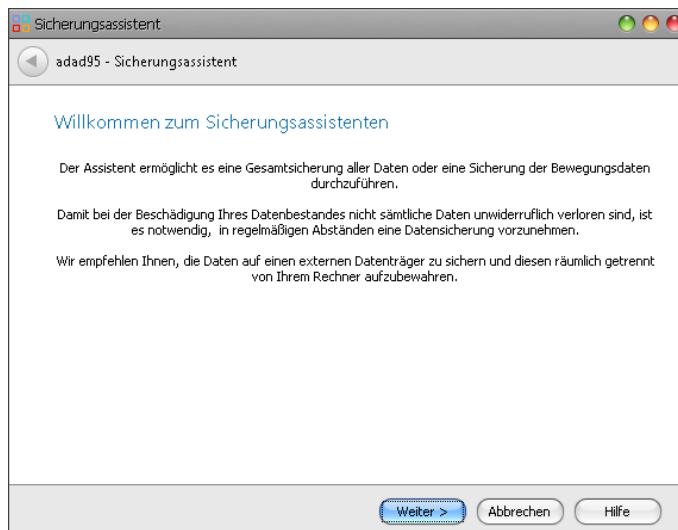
Sicherungsassistent

adad95 - Sicherungsassistent

Willkommen zum Sicherungsassistenten

Der Assistent ermöglicht es eine Gesamtsicherung aller Daten oder eine Sicherung der Bewegungsdaten durchzuführen.

Damit bei der Beschädigung Ihres Datenbestandes nicht sämtliche Daten unwiderruflich verloren sind, ist es notwendig, in regelmäßigen Abständen eine Datensicherung vorzunehmen.

Wir empfehlen Ihnen, die Daten auf einen externen Datenträger zu sichern und diesen räumlich getrennt von Ihrem Rechner aufzubewahren.

Weiter >
Abbrechen
Hilfe